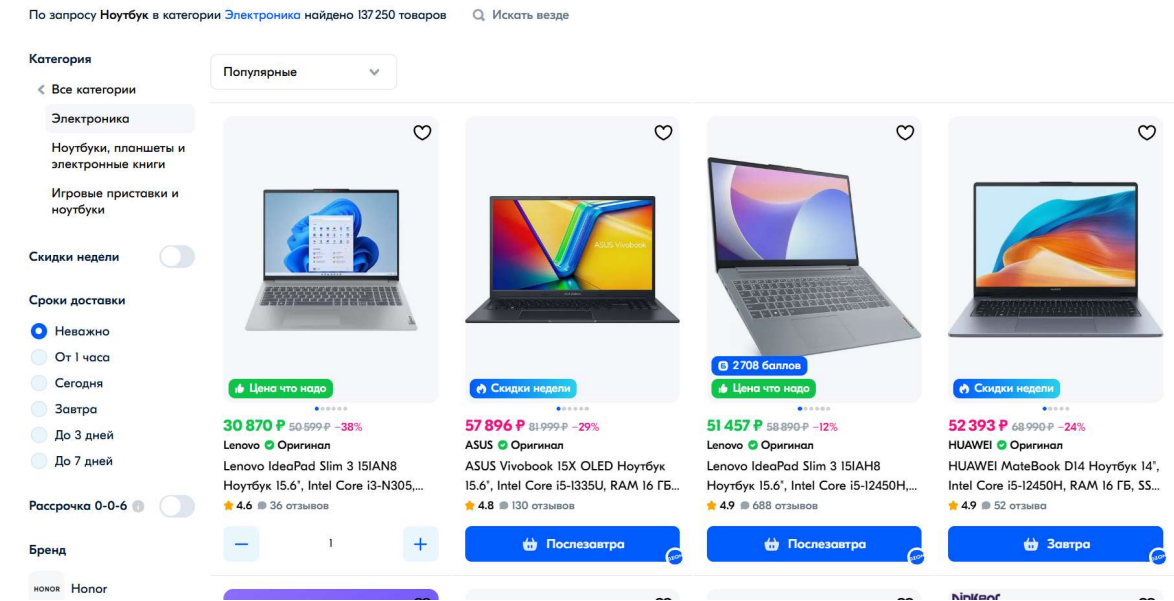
По запросу Ноутбук в категории Электроника найдено 137 250 товаров

Искать везде

Категория

Все категории

Электроника

Ноутбуки, планшеты и электронные книги

Игровые приставки и ноутбуки

Скидки недели

Сроки доставки

Неважно

От 1 часа

Сегодня

Завтра

До 3 дней

До 7 дней

Рассрочка 0-0-6

Бренд

HONOR Honor

Популярные

Цена что надо

30 870 ₽ 50 599 ₽ −38%

Lenovo Оригинал

Lenovo IdeaPad Slim 3 15IAN8 Ноутбук 15.6", Intel Core i3-N305,...

4.6 36 отзывов

1

Скидки недели

57 896 ₽ 81 999 ₽ −29%

ASUS Оригинал

ASUS Vivobook 15X OLED Ноутбук 15.6", Intel Core i5-1335U, RAM 16 ГБ...

4.8 130 отзывов

Послезавтра

2 708 баллов

Цена что надо

51 457 ₽ 58 890 ₽ −12%

Lenovo Оригинал

Lenovo IdeaPad Slim 3 15IAH8 Ноутбук 15.6", Intel Core i5-12450H,...

4.9 688 отзывов

Послезавтра

Скидки недели

52 393 ₽ 68 990 ₽ −24%

HUAWEI Оригинал

HUAWEI MateBook D14 Ноутбук 14", Intel Core i5-12450H, RAM 16 ГБ, SS...

4.9 52 отзыва

Завтра